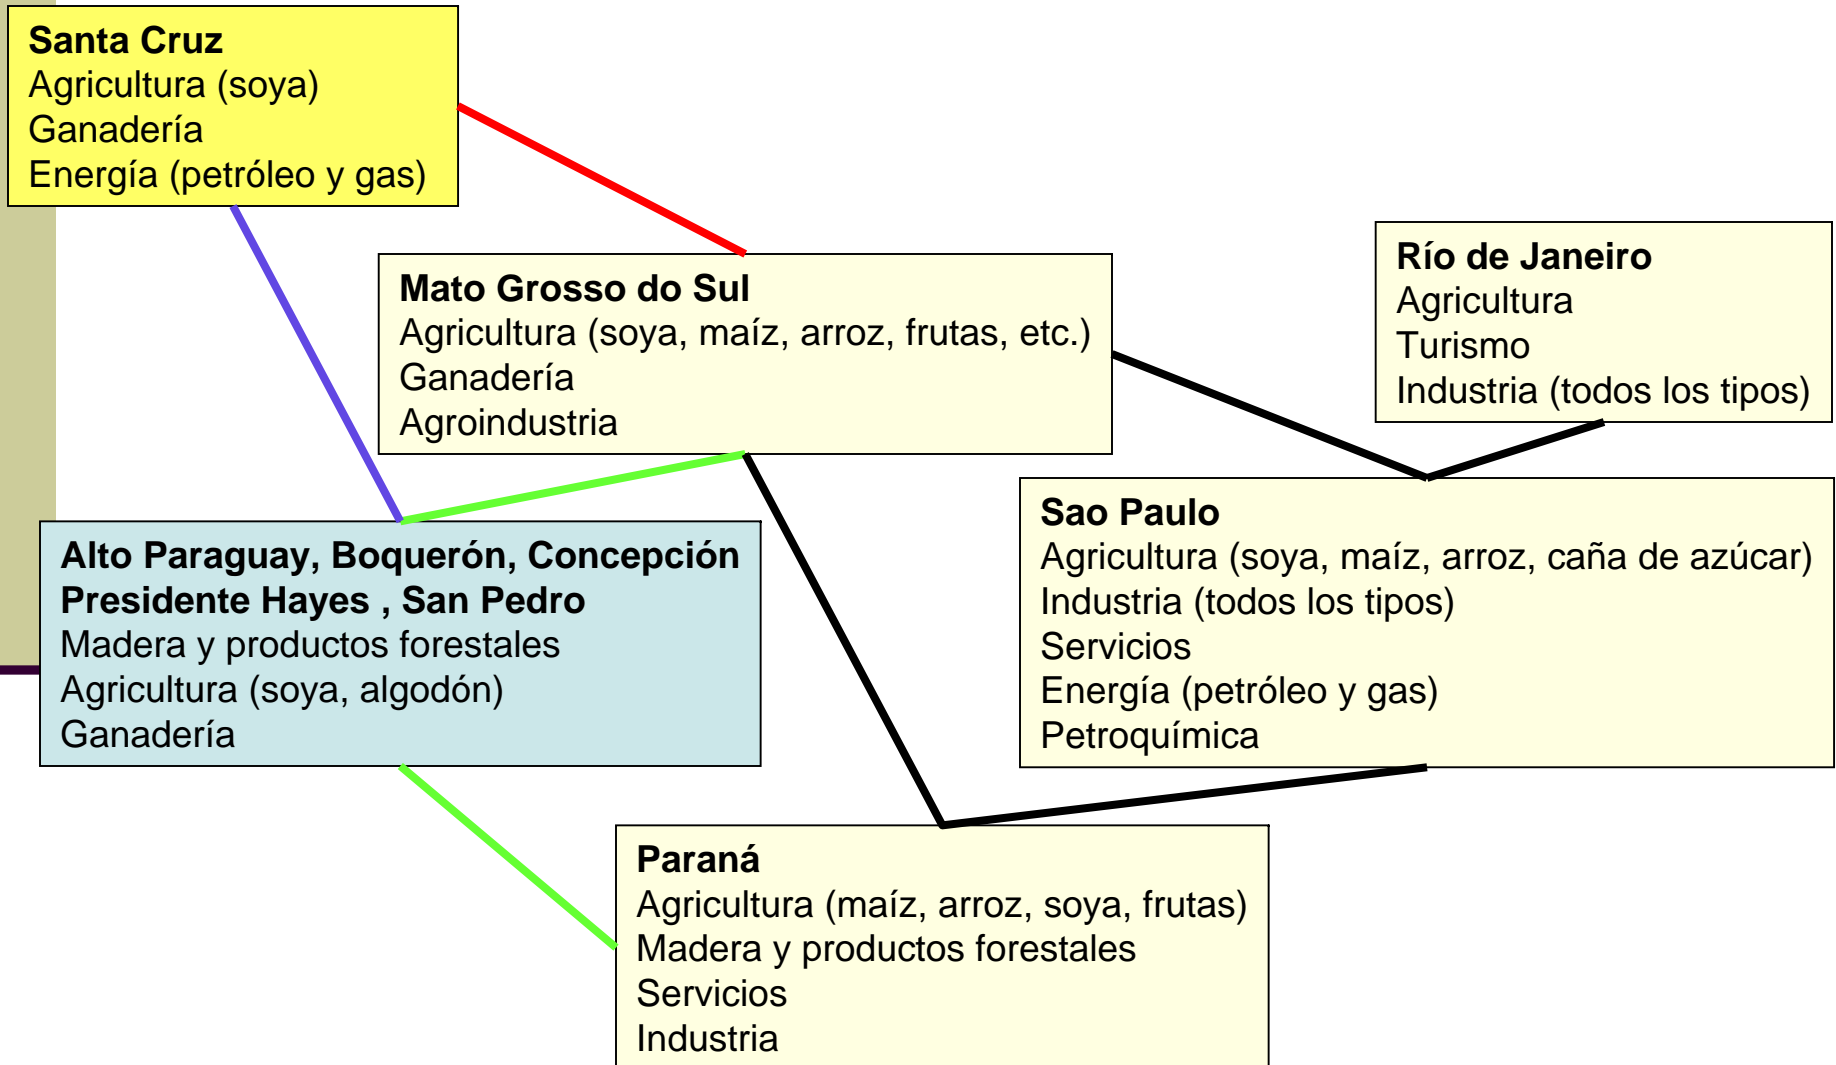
Santa Cruz
Agricultura (soya)
Ganadería
Energía (petróleo y gas)

Mato Grosso do Sul
Agricultura (soya, maíz, arroz, frutas, etc.)
Ganadería
Agroindustria

Río de Janeiro
Agricultura
Turismo
Industria (todos los tipos)

Alto Paraguay, Boquerón, Concepción
Presidente Hayes , San Pedro
Madera y productos forestales
Agricultura (soya, algodón)
Ganadería

Sao Paulo
Agricultura (soya, maíz, arroz, caña de azúcar)
Industria (todos los tipos)
Servicios
Energía (petróleo y gas)
Petroquímica

Paraná
Agricultura (maíz, arroz, soya, frutas)
Madera y productos forestales
Servicios
Industria